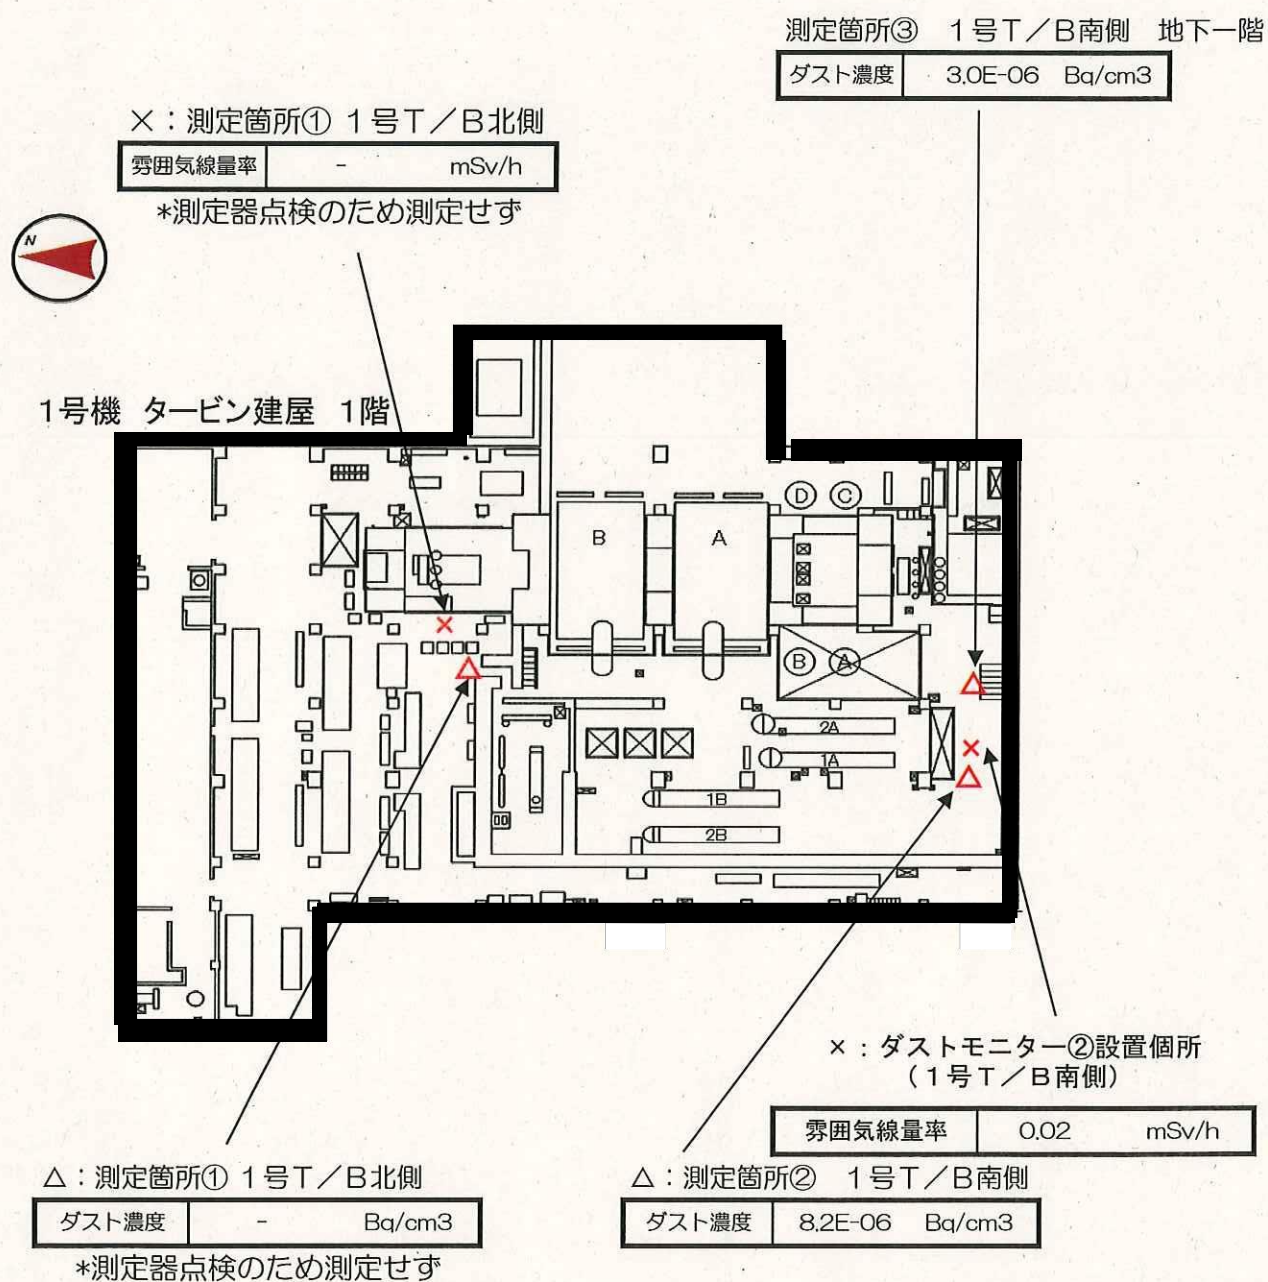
測定箇所③　1号T／B南側　地下一階

| ダスト濃度 | 3.0E-06　Bq/cm3 |
|---|---|

×：測定箇所①　1号T／B北側

| 雰囲気線量率 | -　mSv/h |
|---|---|

*測定器点検のため測定せず

N

1号機　タービン建屋　1階

D C B A B A 2A 1A 1B 2B

×：ダストモニター②設置個所
（1号T／B南側）

| 雰囲気線量率 | 0.02　mSv/h |
|---|---|

△：測定箇所①　1号T／B北側

| ダスト濃度 | -　Bq/cm3 |
|---|---|

*測定器点検のため測定せず

△：測定箇所②　1号T／B南側

| ダスト濃度 | 8.2E-06　Bq/cm3 |
|---|---|